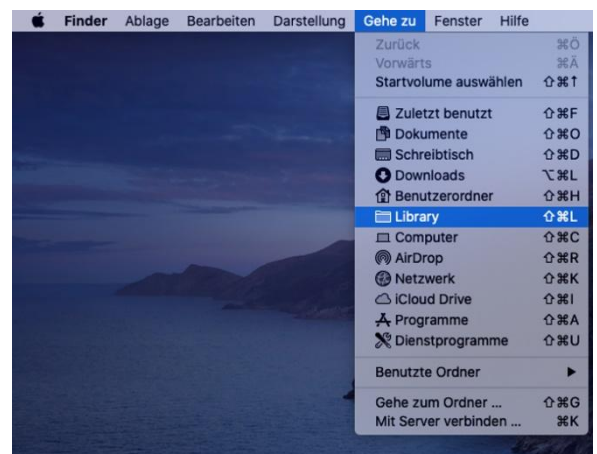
Finder Ablage Bearbeiten Darstellung Gehe zu Fenster Hilfe

Zurück ⌘Ö
Vorwärts ⌘Ä
Startvolume auswählen ⇧⌘↑

Zuletzt benutzt ⇧⌘F
Dokumente ⇧⌘O
Schreibtisch ⇧⌘D
Downloads ⌥⌘L
Benutzerordner ⇧⌘H
Library ⇧⌘L
Computer ⇧⌘C
AirDrop ⇧⌘R
Netzwerk ⇧⌘K
iCloud Drive ⇧⌘I
Programme ⇧⌘A
Dienstprogramme ⇧⌘U

Benutzte Ordner ▶

Gehe zum Ordner ... ⇧⌘G
Mit Server verbinden ... ⌘K